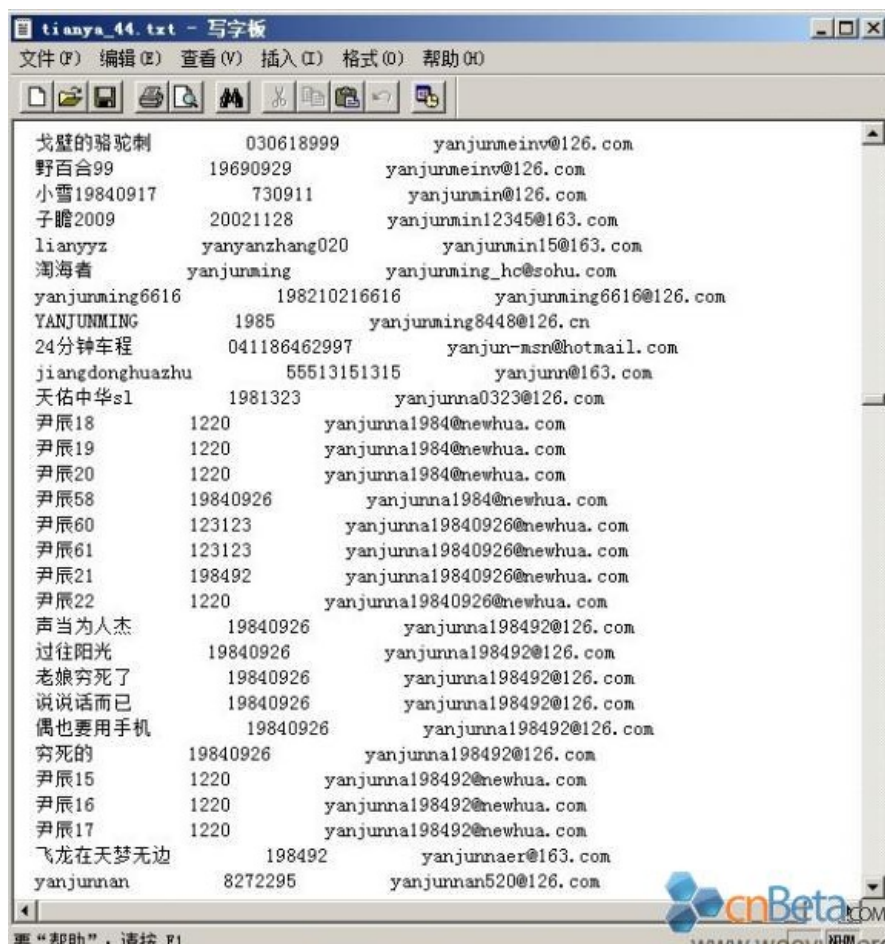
tianya_44.txt - 写字板
文件(F) 编辑(E) 查看(V) 插入(I) 格式(O) 帮助(H)

戈壁的骆驼刺 030618999 yanjunmeinv@126.com
野百合99 19690929 yanjunmeinv@126.com
小雪19840917 730911 yanjunmin@126.com
子瞻2009 20021128 yanjunmin12345@163.com
lianyyz yanyanzhang020 yanjunmin15@163.com
淘海者 yanjunming yanjunming_hc@sohu.com
yanjunming6616 198210216616 yanjunming6616@126.com
YANJUNMING 1985 yanjunming8448@126.cn
24分钟车程 041186462997 yanjun-msn@hotmail.com
jiangdonghuazhu 55513151315 yanjunn@163.com
天佑中华sl 1981323 yanjunna0323@126.com
尹辰18 1220 yanjunna1984@newhua.com
尹辰19 1220 yanjunna1984@newhua.com
尹辰20 1220 yanjunna1984@newhua.com
尹辰58 19840926 yanjunna1984@newhua.com
尹辰60 123123 yanjunna19840926@newhua.com
尹辰61 123123 yanjunna19840926@newhua.com
尹辰21 198492 yanjunna19840926@newhua.com
尹辰22 1220 yanjunna19840926@newhua.com
声当为人杰 19840926 yanjunna198492@126.com
过往阳光 19840926 yanjunna198492@126.com
老娘穷死了 19840926 yanjunna198492@126.com
说说话而已 19840926 yanjunna198492@126.com
偶也要用手机 19840926 yanjunna198492@126.com
穷死的 19840926 yanjunna198492@126.com
尹辰15 1220 yanjunna198492@newhua.com
尹辰16 1220 yanjunna198492@newhua.com
尹辰17 1220 yanjunna198492@newhua.com
飞龙在天梦无边 198492 yanjunnaer@163.com
yanjunnan 8272295 yanjunnan520@126.com

要"帮助"，请按 F1
cnBeta.COM
www.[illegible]